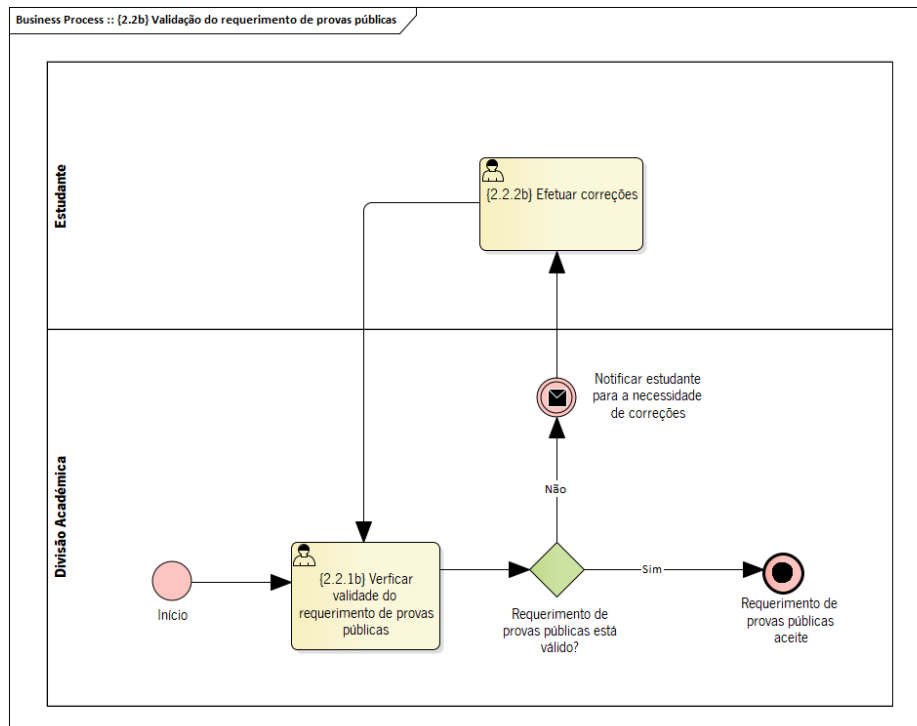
Business Process :: {2.2b} Validação do requerimento de provas públicas

Estudante

{2.2.2b} Efetuar correções

Divisão Académica

Notificar estudante para a necessidade de correções

Não

Início

{2.2.1b} Verficar validade do requerimento de provas públicas

Requerimento de provas públicas está válido?

Sim

Requerimento de provas públicas aceite